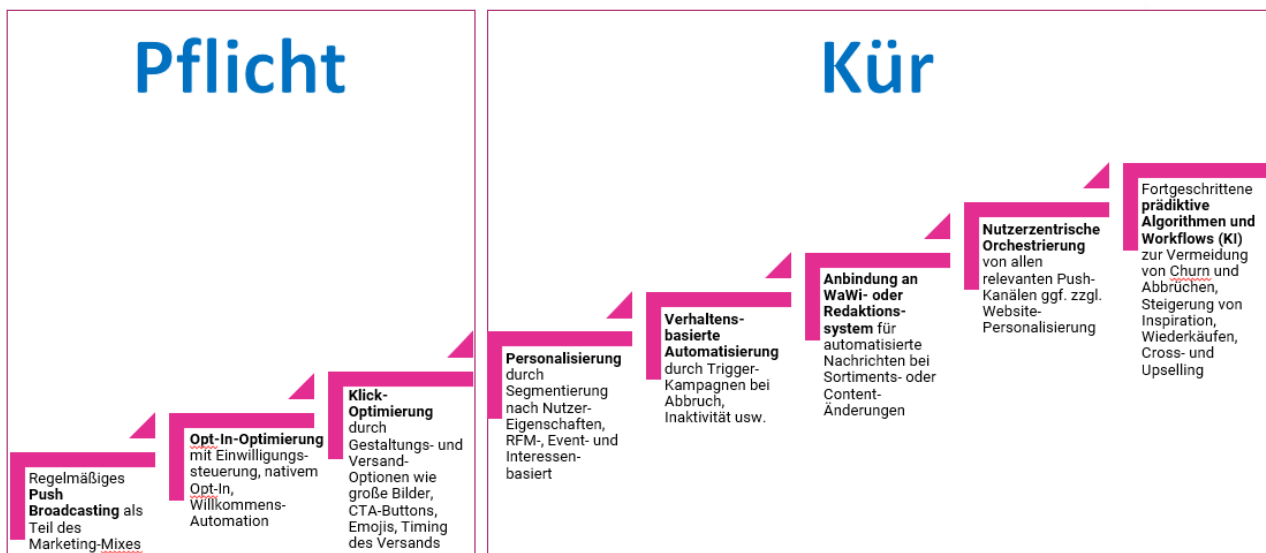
Pflicht

Kür

Regelmäßiges **Push Broadcasting** als Teil des Marketing-Mixes

**Opt-In-Optimierung** mit Einwilligungssteuerung, nativem Opt-In, Willkommens-Automation

**Klick-Optimierung** durch Gestaltungs- und Versand-Optionen wie große Bilder, CTA-Buttons, Emojis, Timing des Versands

**Personalisierung** durch Segmentierung nach Nutzer-Eigenschaften, RFM-, Event- und Interessen-basiert

**Verhaltens-basierte Automatisierung** durch Trigger-Kampagnen bei Abbruch, Inaktivität usw.

**Anbindung an WaWi- oder Redaktions-system** für automatisierte Nachrichten bei Sortiments- oder Content-Änderungen

**Nutzerzentrische Orchestrierung** von allen relevanten Push-Kanälen ggf. zzgl. Website-Personalisierung

Fortgeschrittene **prädiktive Algorithmen und Workflows (KI)** zur Vermeidung von Churn und Abbrüchen, Steigerung von Inspiration, Wiederkäufen, Cross- und Upselling